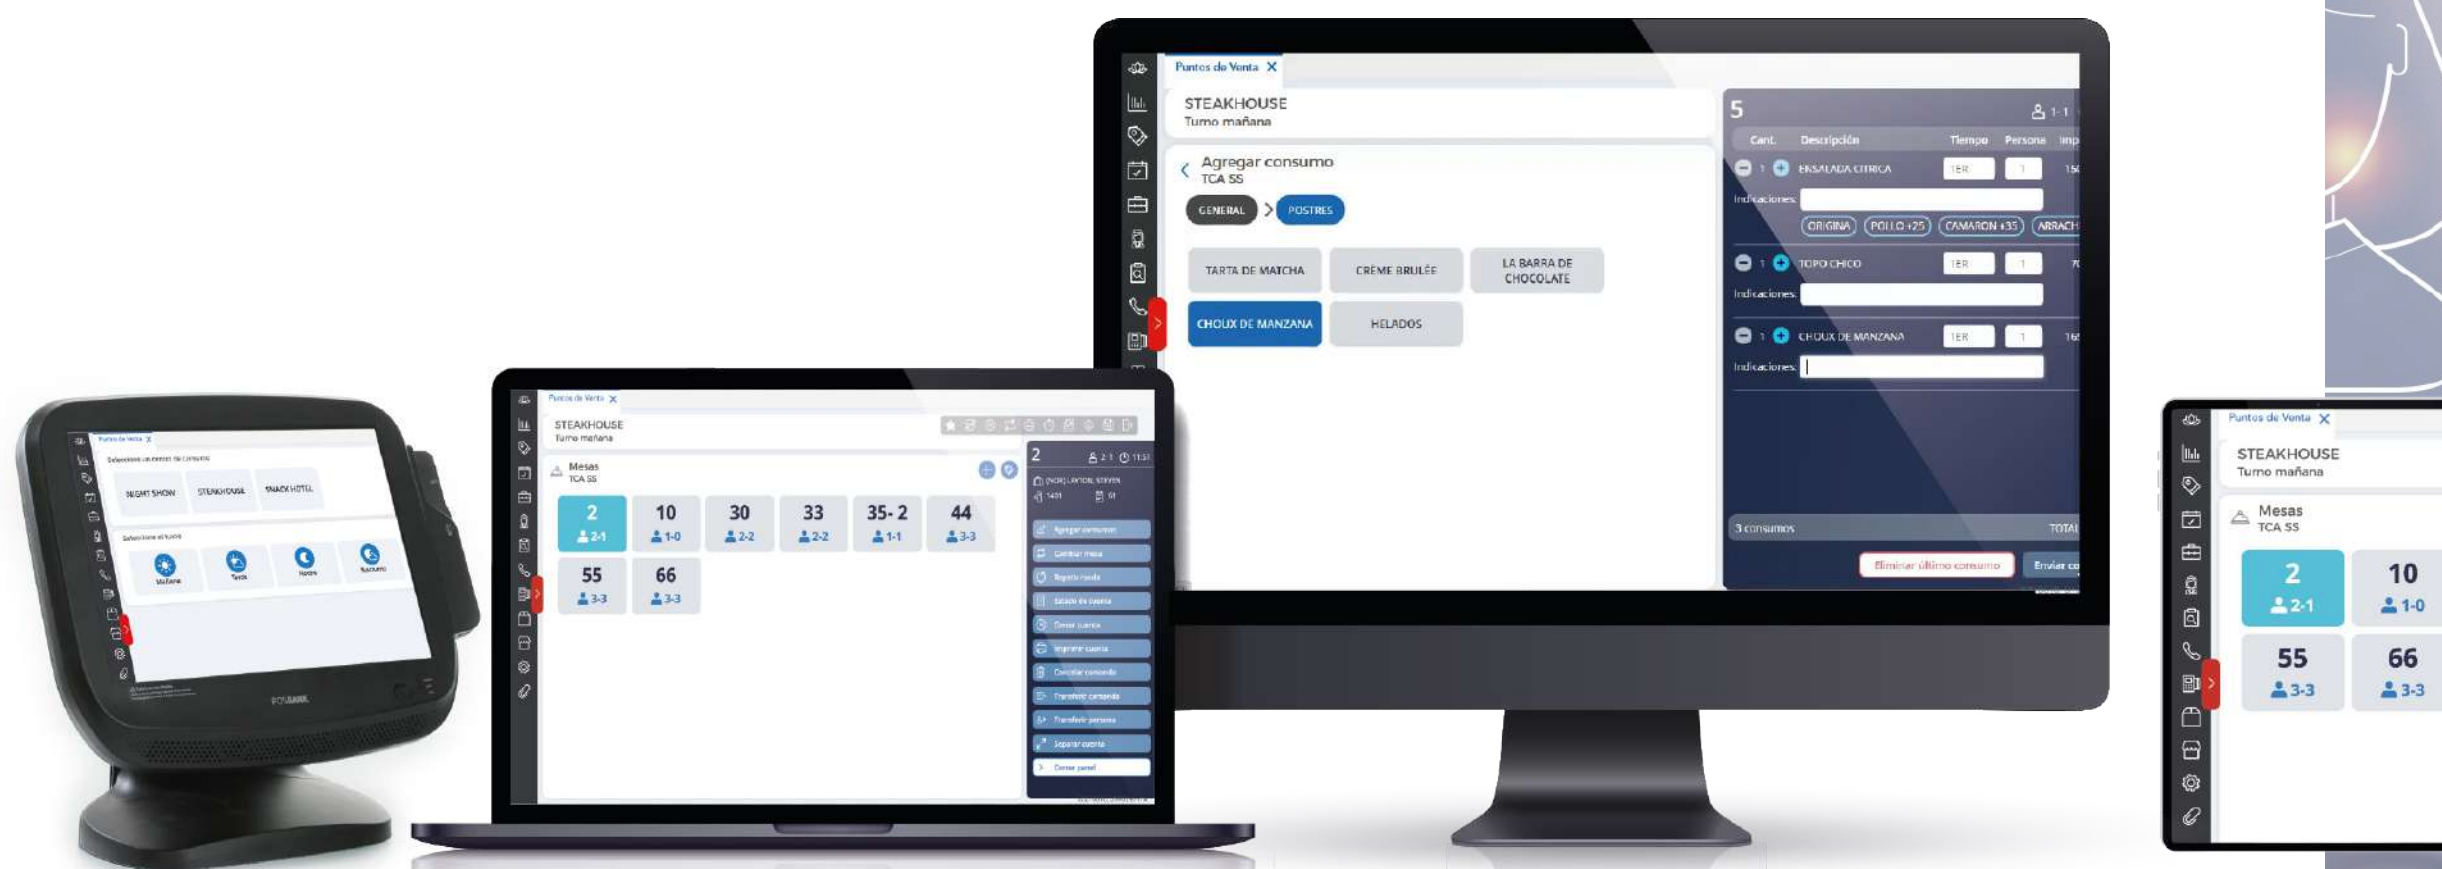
Puntos de Venta X

STEAKHOUSE
Turno mañana

Agregar consumo
TCA 55

GENERAL > POSTRES

TARTA DE MATCHA
CRÈME BRULÉE
LA BARRA DE CHOCOLATE
CHOUX DE MANZANA
HELADOS

5
1-1

| Cant. | Descripción | Tiempo | Persona | Imp |
|---|---|---|---|---|
| 1 | ENSALADA CITRICA | 1ER | 1 | 15 |
| 1 | TOPO CHICO | 1ER | 1 | 7 |
| 1 | CHOUX DE MANZANA | 1ER | 1 | 16 |

Indicaciones:
ORIGINAL POLLO +25 CAMARON +35 ARRACH
Indicaciones:
Indicaciones:

3 consumos
TOTAL

Eliminar último consumo
Enviar co

Puntos de Venta X
STEAKHOUSE
Turno mañana
Mesas
TCA 55

| 2 | 10 | 30 | 33 | 35-2 | 44 |
|---|---|---|---|---|---|
| 2-1 | 1-0 | 2-2 | 2-2 | 1-1 | 3-3 |
| 55 | 66 | | | | |
| 3-3 | 3-3 | | | | |

2
2-1 11:31

Agregar consumo
Cambiar mesa
Registro rápido
Estado de cuenta
Cerrar cuenta
Imprimir cuenta
Cancelar consumo
Transferir consumo
Transferir persona
Separar cuenta
Cerrar panel

Puntos de Venta X
Seleccione un centro de consumo
NIGHT SHOW
STEAKHOUSE
SNACK HOTEL
Seleccione el turno
Mañana
Tarde
Noche
Nocturno

POSBANK

Puntos de Venta X
STEAKHOUSE
Turno mañana
Mesas
TCA 55
2
2-1
10
1-0
55
3-3
66
3-3